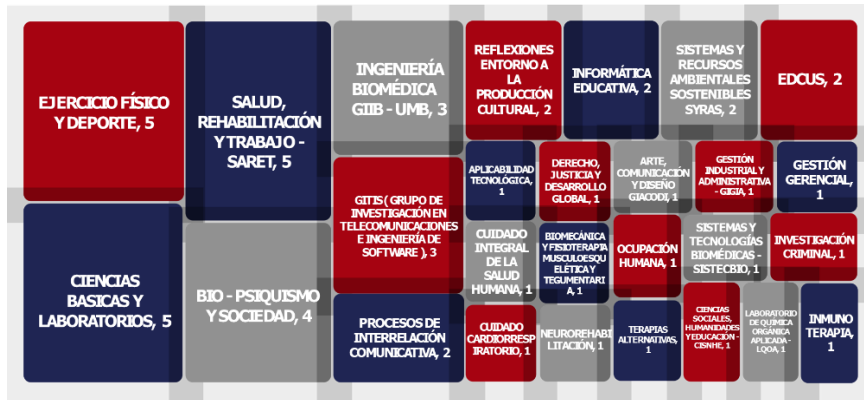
EJERCICIO FÍSICO Y DEPORTE, 5

CIENCIAS BASICAS Y LABORATORIOS, 5

SALUD, REHABILITACIÓN Y TRABAJO - SARET, 5

BIO - PSIQUISMO Y SOCIEDAD, 4

INGENIERÍA BIOMÉDICA GIIB - UMB, 3

GITIS ( GRUPO DE INVESTIGACIÓN EN TELECOMUNICACIONES E INGENIERÍA DE SOFTWARE ), 3

PROCESOS DE INTERRELACIÓN COMUNICATIVA, 2

REFLEXIONES ENTORNO A LA PRODUCCIÓN CULTURAL, 2

INFORMÁTICA EDUCATIVA, 2

SISTEMAS Y RECURSOS AMBIENTALES SOSTENIBLES SYRAS, 2

EDCUS, 2

APLICABILIDAD TECNOLÓGICA, 1

DERECHO, JUSTICIA Y DESARROLLO GLOBAL, 1

ARTE, COMUNICACIÓN Y DISEÑO GIACODI, 1

GESTIÓN INDUSTRIAL Y ADMINISTRATIVA - GIGIA, 1

GESTIÓN GERENCIAL, 1

CUIDADO INTEGRAL DE LA SALUD HUMANA, 1

BIOMECÁNICA Y FISIOTERAPIA MUSCULOESQUELÉTICA Y TEGUMENTARIA, 1

OCUPACIÓN HUMANA, 1

SISTEMAS Y TECNOLOGÍAS BIOMÉDICAS - SISTECBIO, 1

INVESTIGACIÓN CRIMINAL, 1

CUIDADO CARDIORRESPIRATORIO, 1

NEUROREHABILITACIÓN, 1

TERAPIAS ALTERNATIVAS, 1

CIENCIAS SOCIALES, HUMANIDADES Y EDUCACIÓN - CISNHE, 1

LABORATORIO DE QUÍMICA ORGÁNICA APLICADA - LQOA, 1

INMUNOTERAPIA, 1